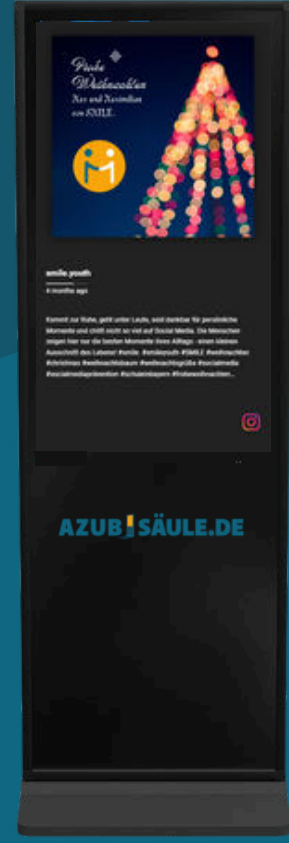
Frohe Weihnachten
Xev und Xevindhan von SMILE

smile.youth
4 months ago

Kommt zur Ruhe, geht unter Leute, seid dankbar für persönliche Momente und chillt nicht so viel auf Social Media. Die Menschen zeigen hier nur die besten Momente ihres Alltags - einen kleinen Ausschnitt des Lebens! #smile #smileyouth #SMILE #weihnachten #christmas #weihnachtsbaum #weihnachtsgrüße #socialmedia #socialmediaprävention #schulemitapern #frohesweihnachten...

AZUBISÄULE.DE